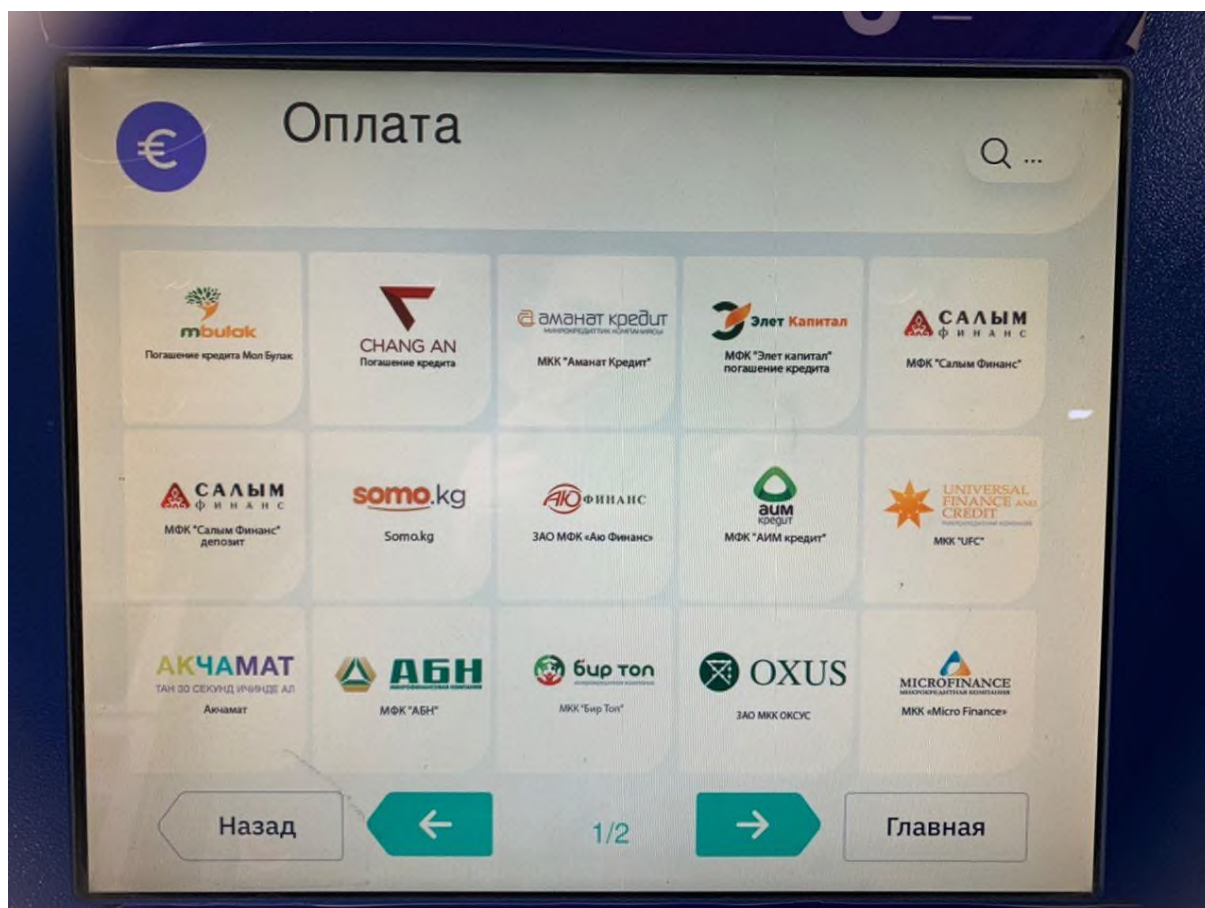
€ Оплата

Q ...

mbulak
Погашение кредита Мол Булак

CHANG AN
Погашение кредита

аманат кредит
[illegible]
МКК "Аманат Кредит"

Элет Капитал
МФК "Элет капитал" погашение кредита

САЛЫМ ФИНАНС
МФК "Салым Финанс"

САЛЫМ ФИНАНС
МФК "Салым Финанс" депозит

somo.kg
Somo.kg

АЮ ФИНАНС
ЗАО МФК «Аю Финанс»

аим кредит
МФК "АИМ кредит"

UNIVERSAL FINANCE AND CREDIT
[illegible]
МКК "UFC"

АКЧАМАТ
ТАН 30 СЕКУНД ИЧИНДЕ АЛ
Акчамат

АБН
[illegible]
МФК "АБН"

бир топ
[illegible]
МКК "Бир Топ"

OXUS
ЗАО МКК ОКСУС

MICROFINANCE
МИКРОКРЕДИТНАЯ КОМПАНИЯ
МКК «Micro Finance»

Назад
←
1/2
→
Главная